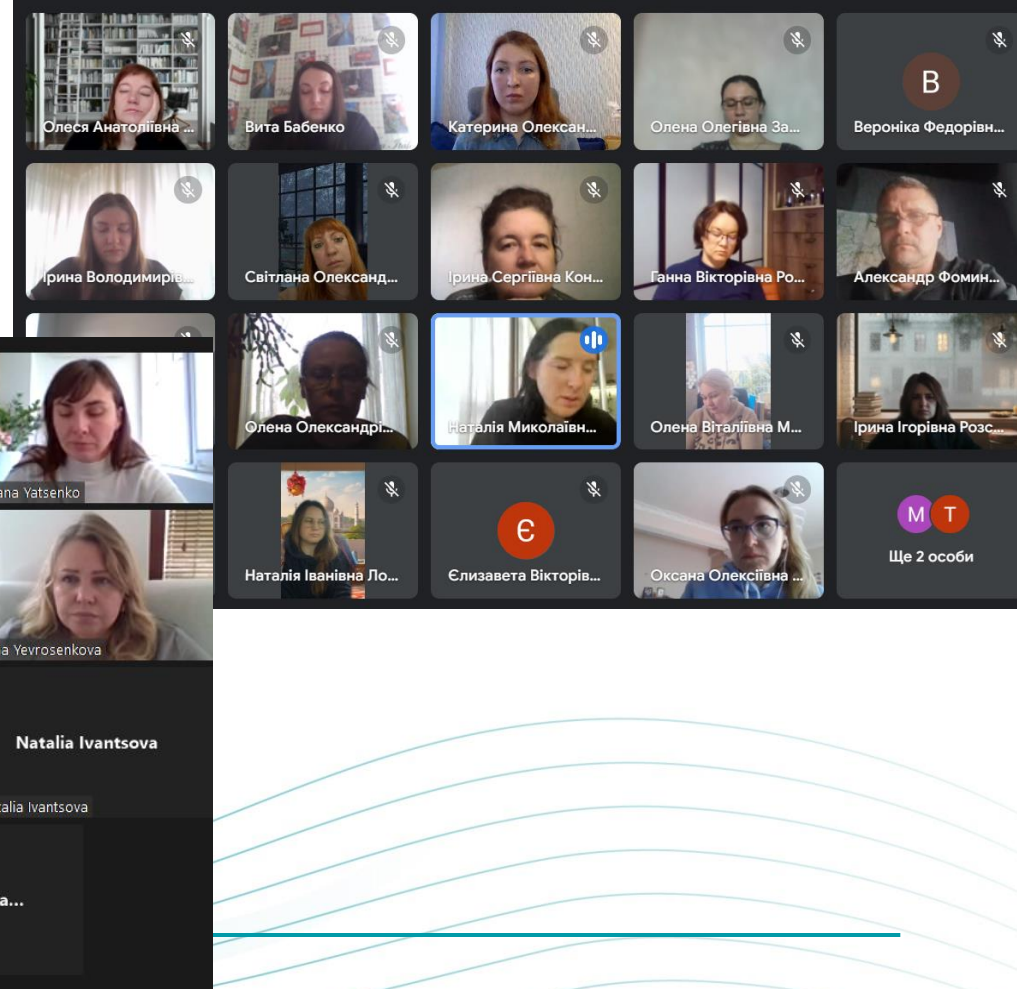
Олеся Анатоліївна ...
Вита Бабенко
Катерина Олексан...
Олена Олегівна За...
В
Вероніка Федорівн...
Ірина Володимирів...
Світлана Олександ...
Ірина Сергіївна Кон...
Ганна Вікторівна Ро...
Александр Фомин...
ana Yatsenko
Олена Олександрі...
Наталія Миколаївн...
Олена Віталіївна М...
Ірина Ігорівна Розс...
a Yevrosenkova
Наталія Іванівна Ло...
Є
Єлизавета Вікторів...
Оксана Олексіївна ...
M
T
Ще 2 особи
Natalia Ivantsova
talia Ivantsova
a...